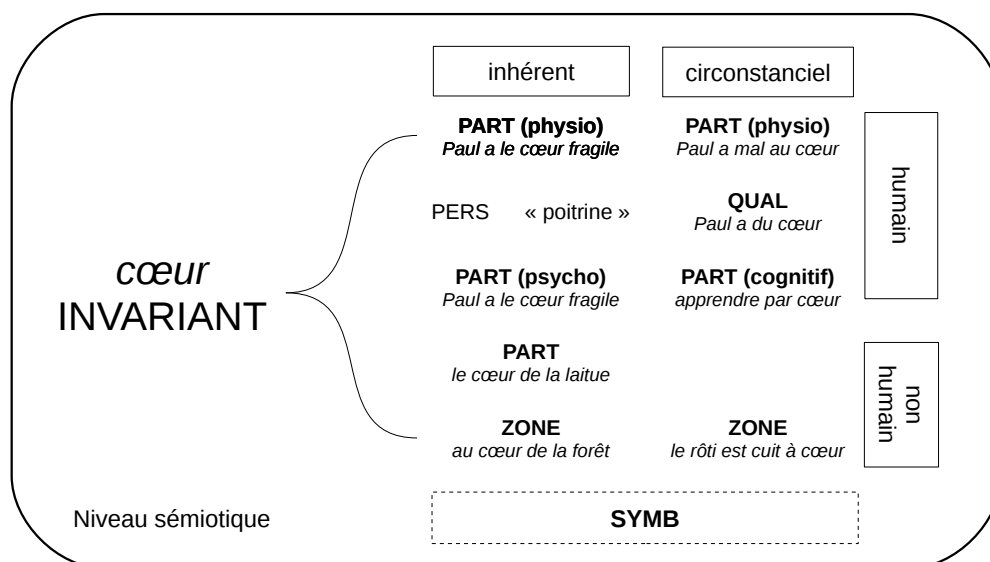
inhérent

circonstanciel

*cœur*
INVARIANT

**PART (physio)**
*Paul a le cœur fragile*

**PART (physio)**
*Paul a mal au cœur*

PERS « poitrine »

**QUAL**
*Paul a du cœur*

**PART (psycho)**
*Paul a le cœur fragile*

**PART (cognitif)**
*apprendre par cœur*

humain

**PART**
*le cœur de la laitue*

**ZONE**
*au cœur de la forêt*

**ZONE**
*le rôti est cuit à cœur*

non humain

Niveau sémiotique

**SYMB**